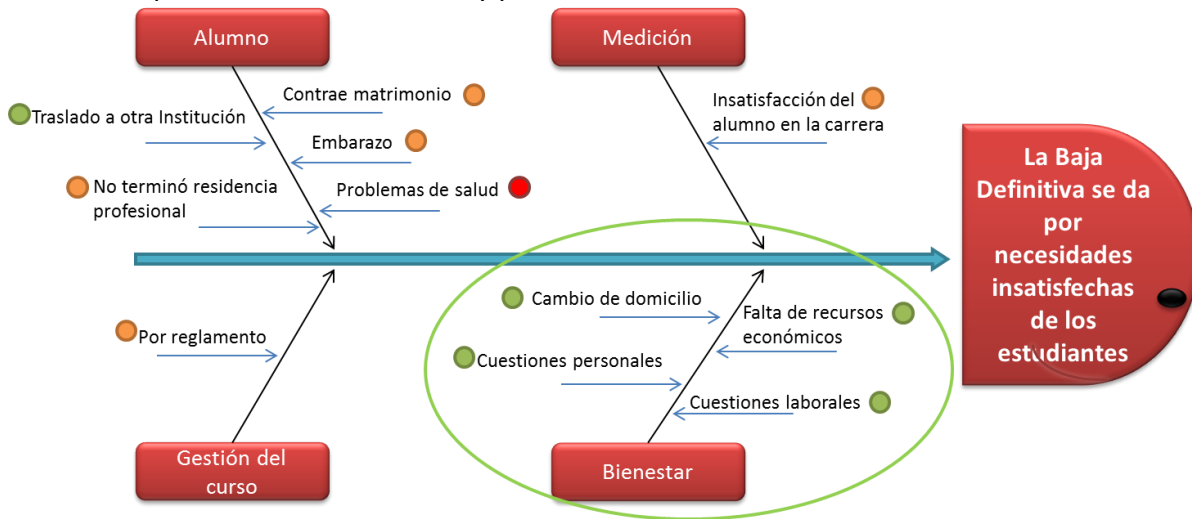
Alumno

Medición

Contrae matrimonio

Traslado a otra Institución

Embarazo

No terminó residencia profesional

Problemas de salud

Insatisfacción del alumno en la carrera

La Baja Definitiva se da por necesidades insatisfechas de los estudiantes

Cambio de domicilio

Falta de recursos económicos

Por reglamento

Cuestiones personales

Cuestiones laborales

Gestión del curso

Bienestar